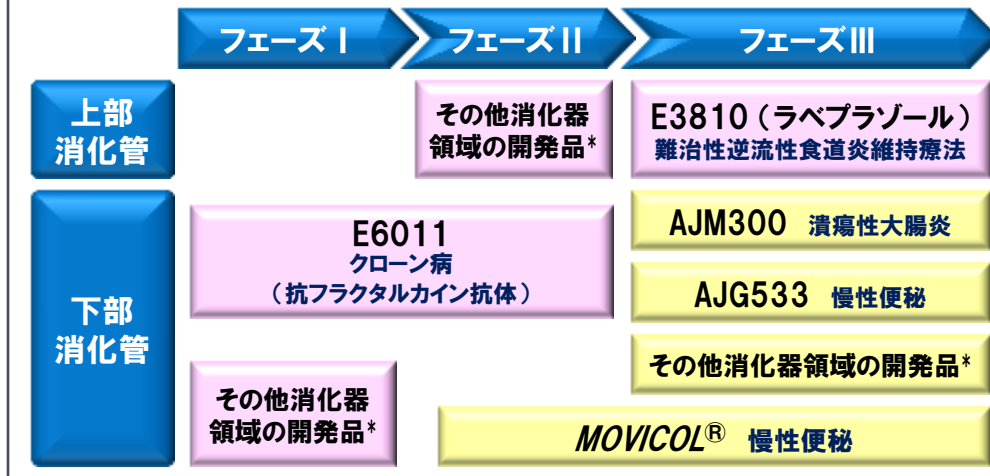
フェーズ I

フェーズ II

フェーズ III

上部消化管

その他消化器領域の開発品*

E3810（ラベプラゾール）
難治性逆流性食道炎維持療法

下部消化管

E6011
クローン病
（抗フラクタルカイン抗体）

AJM300 潰瘍性大腸炎

AJG533 慢性便秘

その他消化器領域の開発品*

その他消化器領域の開発品*

MOVICOL® 慢性便秘